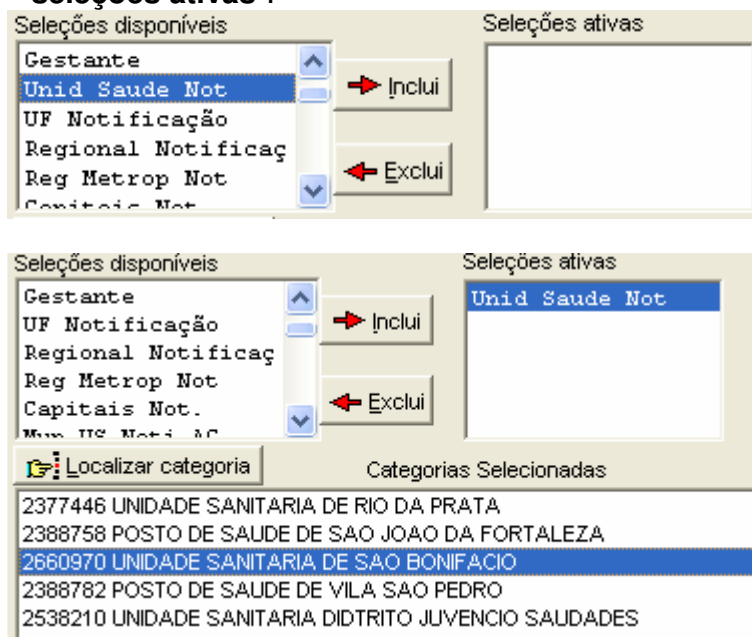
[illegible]
Seleções disponíveis
Gestante
Unid Saude Not
UF Notificação
Regional Notificaç
Reg Metrop Not
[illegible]
Inclui
Exclui
Seleções ativas

Seleções disponíveis
Gestante
UF Notificação
Regional Notificaç
Reg Metrop Not
Capitais Not.
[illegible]
Inclui
Exclui
Seleções ativas
Unid Saude Not
Localizar categoria
Categorias Selecionadas
2377446 UNIDADE SANITARIA DE RIO DA PRATA
2388758 POSTO DE SAUDE DE SAO JOAO DA FORTALEZA
2660970 UNIDADE SANITARIA DE SAO BONIFACIO
2388782 POSTO DE SAUDE DE VILA SAO PEDRO
2538210 UNIDADE SANITARIA DIDTRITO JUVENCIO SAUDADES